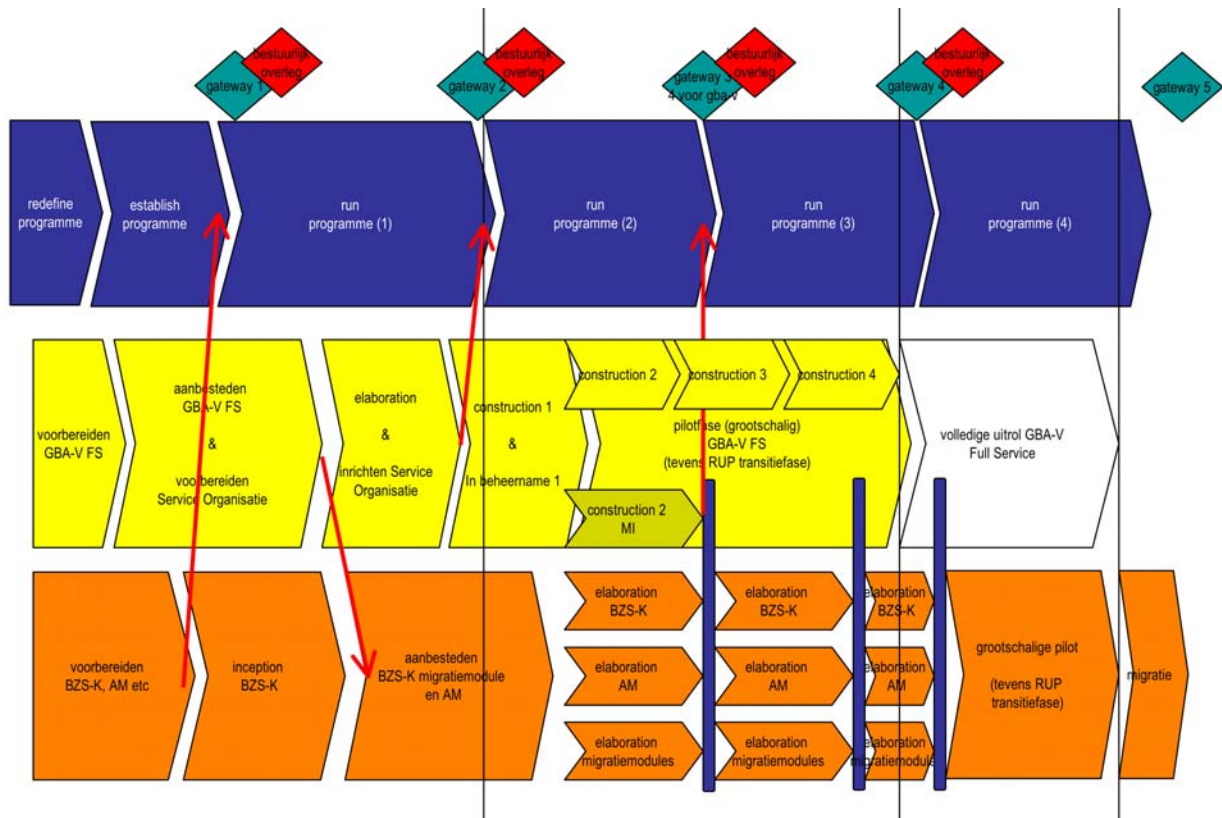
gateway 1
bestuurlijk overleg
gateway 2
bestuurlijk overleg
gateway 3 4 voor gba-v
bestuurlijk overleg
gateway 4
bestuurlijk overleg
gateway 5

redefine programme

establish programme

run programme (1)

run programme (2)

run programme (3)

run programme (4)

voorbereiden GBA-V FS

aanbesteden GBA-V FS & voorbereiden Service Organisatie

elaboration & inrichten Service Organisatie

construction 1 & In beheername 1

construction 2

construction 3

construction 4

pilotfase (grootschalig) GBA-V FS (tevens RUP transitiefase)

construction 2 MI

volledige uitrol GBA-V Full Service

voorbereiden BZS-K, AM etc

inception BZS-K

aanbesteden BZS-K migratiemodule en AM

elaboration BZS-K

elaboration AM

elaboration migratiemodules

elaboration BZS-K

elaboration AM

elaboration migratiemodules

elaboration BZS-K

elaboration AM

elaboration migratiemodule

grootschalige pilot (tevens RUP transitiefase)

migratie